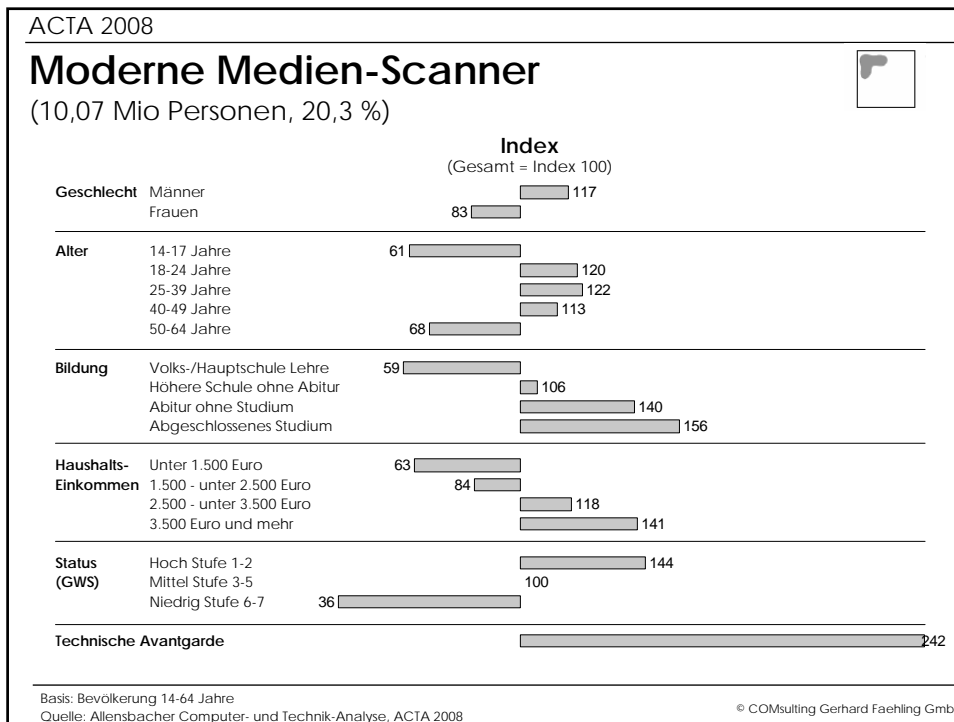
ACTA 2008

Moderne Medien-Scanner

(10,07 Mio Personen, 20,3 %)

Index
(Gesamt = Index 100)

| | | |
|---|---|---|
| Geschlecht | Männer | 117 |
| | Frauen | 83 |
| Alter | 14-17 Jahre | 61 |
| | 18-24 Jahre | 120 |
| | 25-39 Jahre | 122 |
| | 40-49 Jahre | 113 |
| | 50-64 Jahre | 68 |
| Bildung | Volks-/Hauptschule Lehre | 59 |
| | Höhere Schule ohne Abitur | 106 |
| | Abitur ohne Studium | 140 |
| | Abgeschlossenes Studium | 156 |
| Haushalts-Einkommen | Unter 1.500 Euro | 63 |
| | 1.500 - unter 2.500 Euro | 84 |
| | 2.500 - unter 3.500 Euro | 118 |
| | 3.500 Euro und mehr | 141 |
| Status (GWS) | Hoch Stufe 1-2 | 144 |
| | Mittel Stufe 3-5 | 100 |
| | Niedrig Stufe 6-7 | 36 |
| Technische Avantgarde | | 242 |

Basis: Bevölkerung 14-64 Jahre
Quelle: Allensbacher Computer- und Technik-Analyse, ACTA 2008

© COMsulting Gerhard Faehling Gmb